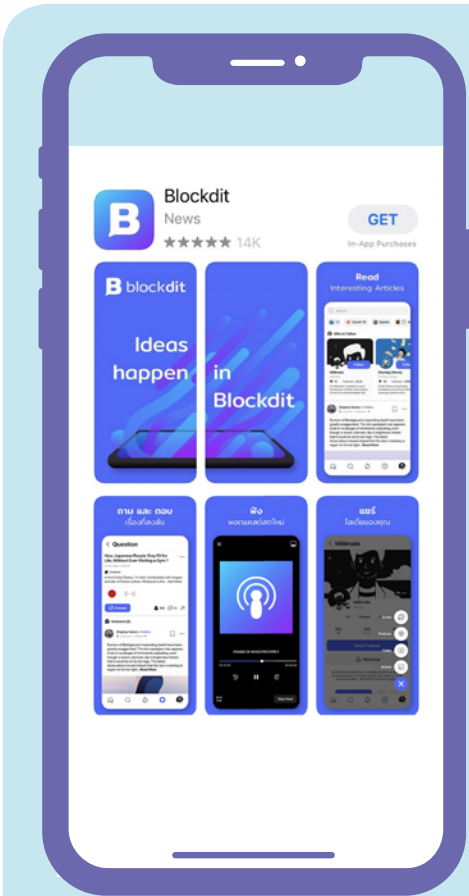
Blockdit

News

★★★★★ 14K

GET

In-App Purchases

blockdit

Ideas happen in Blockdit

Read
Interesting Articles

ถาม และ ตอบ
เรื่องที่สงสัย

< Question

How Japanese People Stay Fit for Life, Without Ever Visiting a Gym ?

ฟัง
พอดแคสต์สดใหม่

แชร์
ไอเดียของคุณ

< Millenate